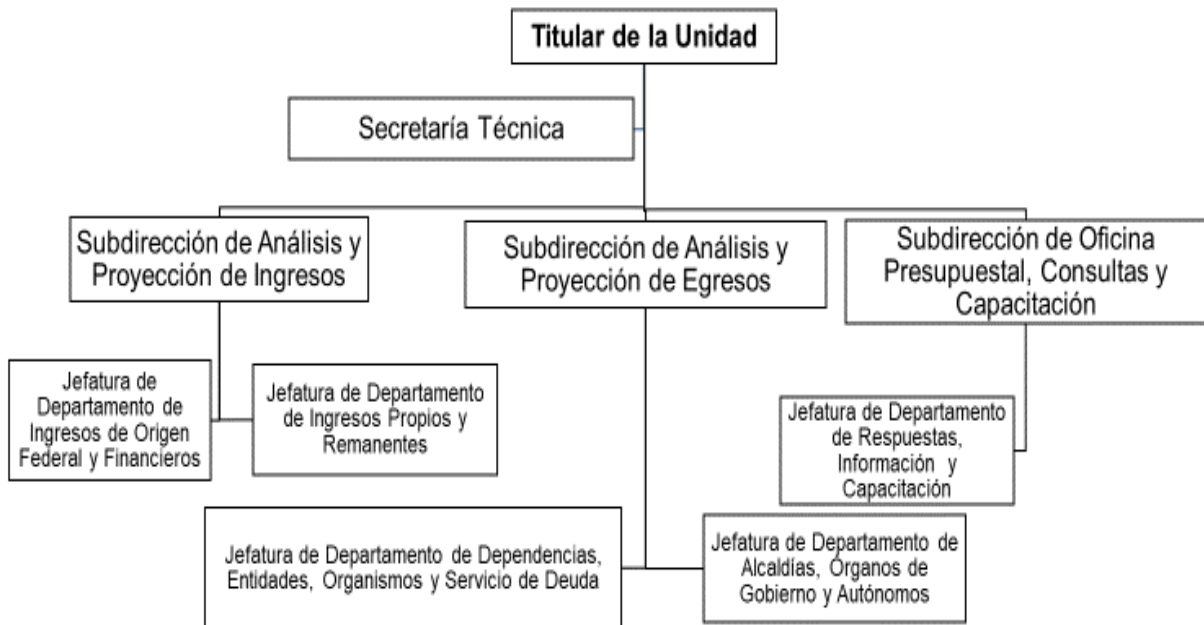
Titular de la Unidad

Secretaría Técnica

Subdirección de Análisis y Proyección de Ingresos

Subdirección de Análisis y Proyección de Egresos

Subdirección de Oficina Presupuestal, Consultas y Capacitación

Jefatura de Departamento de Ingresos de Origen Federal y Financieros

Jefatura de Departamento de Ingresos Propios y Remanentes

Jefatura de Departamento de Respuestas, Información y Capacitación

Jefatura de Departamento de Dependencias, Entidades, Organismos y Servicio de Deuda

Jefatura de Departamento de Alcaldías, Órganos de Gobierno y Autónomos